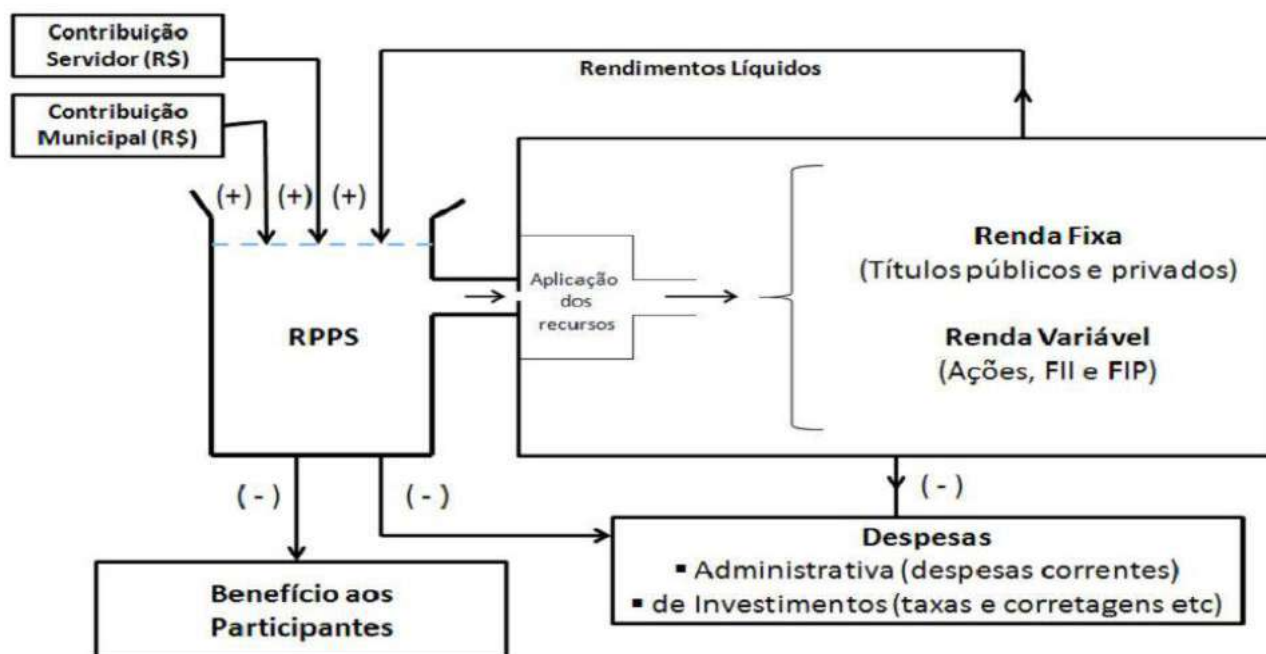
Contribuição Servidor (R$)

Contribuição Municipal (R$)

Rendimentos Líquidos

(+) (+) (+)

RPPS

Aplicação dos recursos

Renda Fixa
(Títulos públicos e privados)

Renda Variável
(Ações, FII e FIP)

( - )

( - )

( - )

Benefício aos Participantes

Despesas
▪ Administrativa (despesas correntes)
▪ de Investimentos (taxas e corretagens etc)